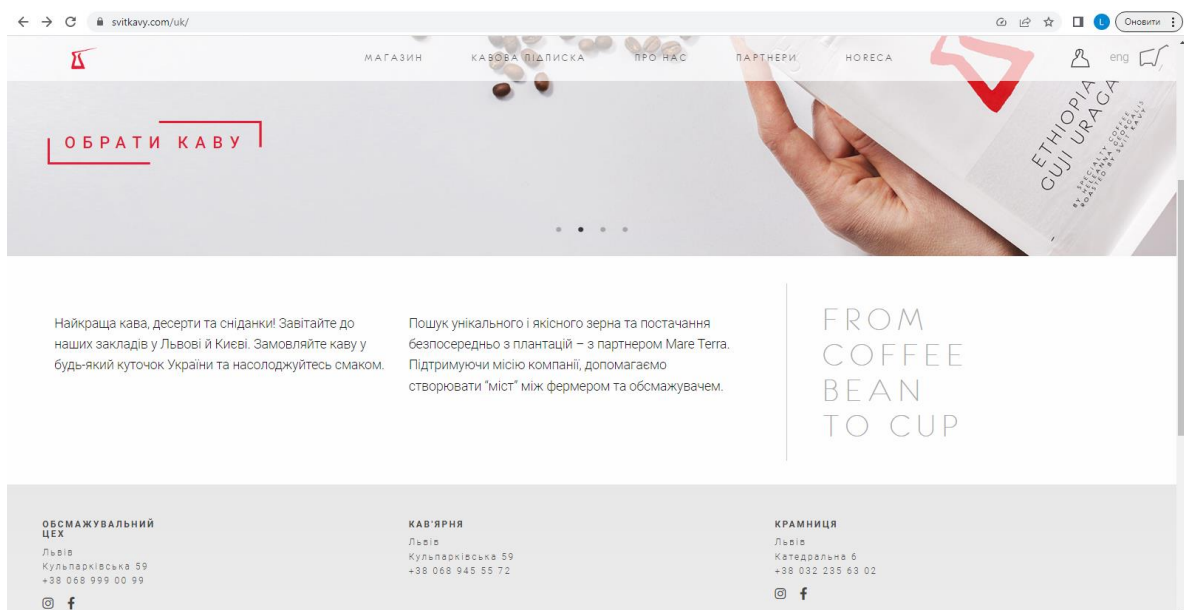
svitkavy.com/uk/

Оновити

МАГАЗИН КАВОВА ПІДПИСКА ПРО НАС ПАРТНЕРИ HORECA eng

ОБРАТИ КАВУ

ETHIOPIA GUJI URAGA SPECIALTY COFFEE ROASTED BY SVITKAVY

Найкраща кава, десерти та сніданки! Завітайте до наших закладів у Львові й Києві. Замовляйте каву у будь-який куточок України та насолоджуйтесь смаком.

Пошук унікального і якісного зерна та постачання безпосередньо з плантацій – з партнером Mare Terra. Підтримуючи місію компанії, допомагаємо створювати "міст" між фермером та обсмажувачем.

FROM COFFEE BEAN TO CUP

ОБСМАЖУВАЛЬНИЙ ЦЕХ
Львів
Кульпарківська 59
+38 068 999 00 99

КАВ'ЯРНЯ
Львів
Кульпарківська 59
+38 068 945 55 72

КРАМНИЦЯ
Львів
Катедральна 6
+38 032 235 63 02